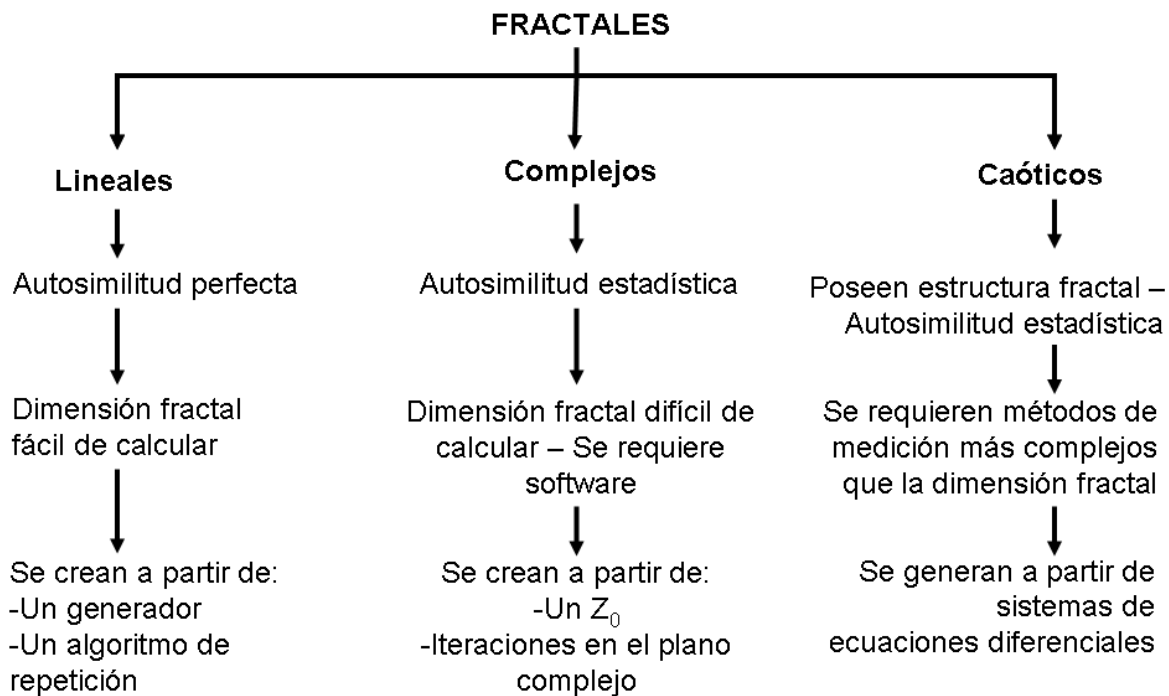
FRACTALES

Lineales

Autosimilitud perfecta

Dimensión fractal fácil de calcular

Se crean a partir de:
-Un generador
-Un algoritmo de repetición

Complejos

Autosimilitud estadística

Dimensión fractal difícil de calcular – Se requiere software

Se crean a partir de:
-Un $Z_0$
-Iteraciones en el plano complejo

Caóticos

Poseen estructura fractal – Autosimilitud estadística

Se requieren métodos de medición más complejos que la dimensión fractal

Se generan a partir de sistemas de ecuaciones diferenciales